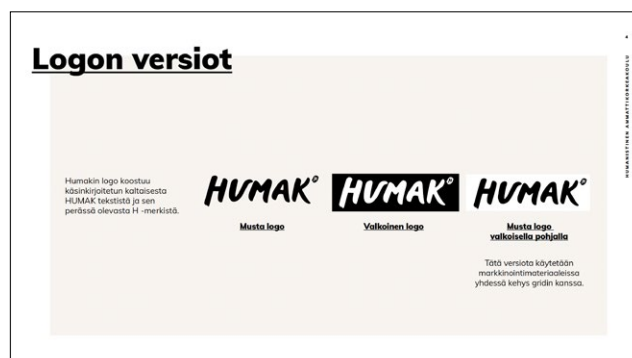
Logon versiot

Humakin logo koostuu käsinkirjoitetun kaltaisesta HUMAK tekstistä ja sen perässä olevasta H -merkistä.

HUMAK

Musta logo

HUMAK

Valkoinen logo

HUMAK

Musta logo valkoisella pohjalla

Tätä versiota käytetään markkinointimateriaaleissa yhdessä kehys gridin kanssa.

HUMANISTINEN AMMATTIKORKEAKOULU

4